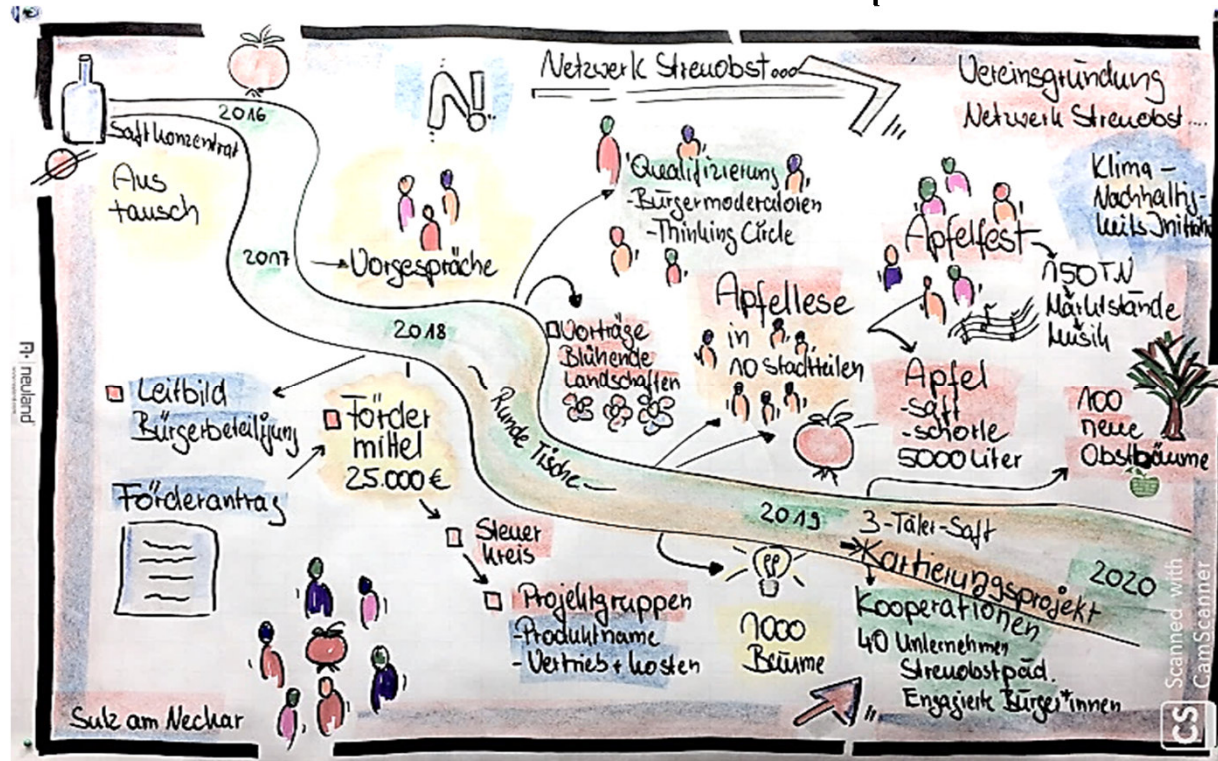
Netzwerk Streuobst...

Vereinsgründung
Netzwerk Streuobst....

2016
Saftkonzentrat

Aus tausch

2017 → Vorgespräche

Qualifizierung
-Bürgermoderatoren
-Thinking Circle

Klima-Nachhaltigkeits Initiative

Apfelfest → 150 TN
Marktstände
Musik

2018

Vorträge
Blühende
Landschaften

Apfellese
in
10 Stadtteilen

Apfel
-Saft
-Schorle
5000 Liter

100
neue
Obstbäume

Leitbild
Bürgerbeteiligung

Förder
mittel
25.000 €

Runde Tische

Förderantrag

Steuer
kreis

Projektgruppen
-Produktname
-Vertrieb + kosten

2019
3-Täler-Saft

Kartierungsprojekt

2020

1000
Bäume

Kooperationen
40 Unternehmen
Streuobstpäd.
Engagierte Bürger*innen

Sulz am Neckar

neuland

Scanned with CamScanner
CS